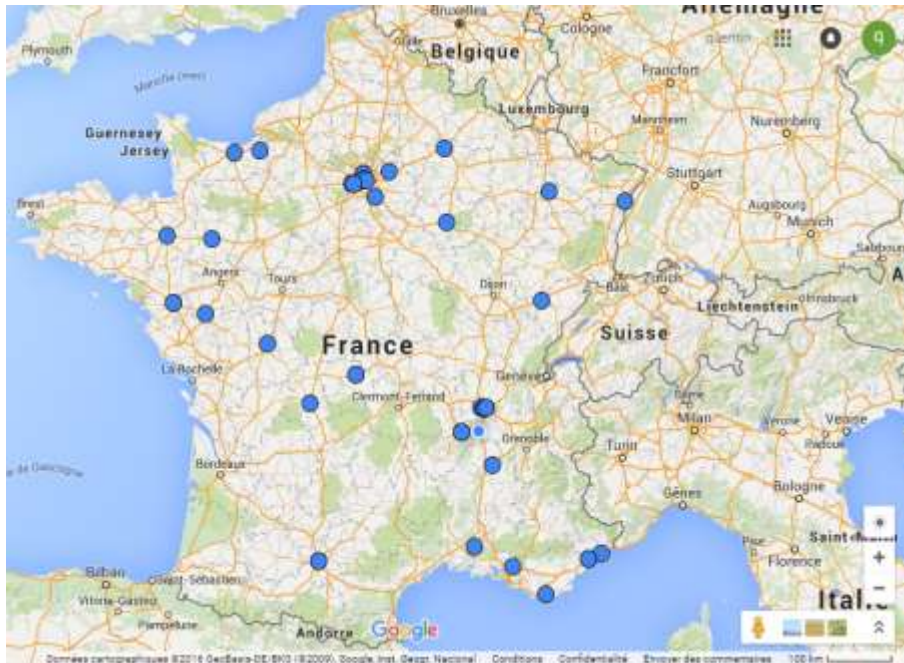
Bruxelles
Allemagne
Belgique
Cologne
Q
Plymouth
Manche (mer)
Francfort
Luxembourg
Guernesey
Jersey
Mannheim
Nuremberg
Stuttgart
Brest
Augsbourg
Munich
Salzbourg
Angers
Tours
Dijon
Zurich
Bâle
Liechtenstein
Innsbruck
Suisse
France
La Rochelle
Genève
Clermont-Ferrand
Milan
Vérone
Venise
Padoue
Grenoble
Turin
Bordeaux
Bologne
Gênes
Florence
Saint-Marin
Bilbao
Donostia-Sébastien
Vitoria-Gasteiz
Pampelune
Andorre
Google
Italie
Données cartographiques ©2016 GeoBasis-DE/BKG (©2009), Google, Inst. Geogr. Nacional Conditions Confidentialité Envoyer des commentaires 100 km